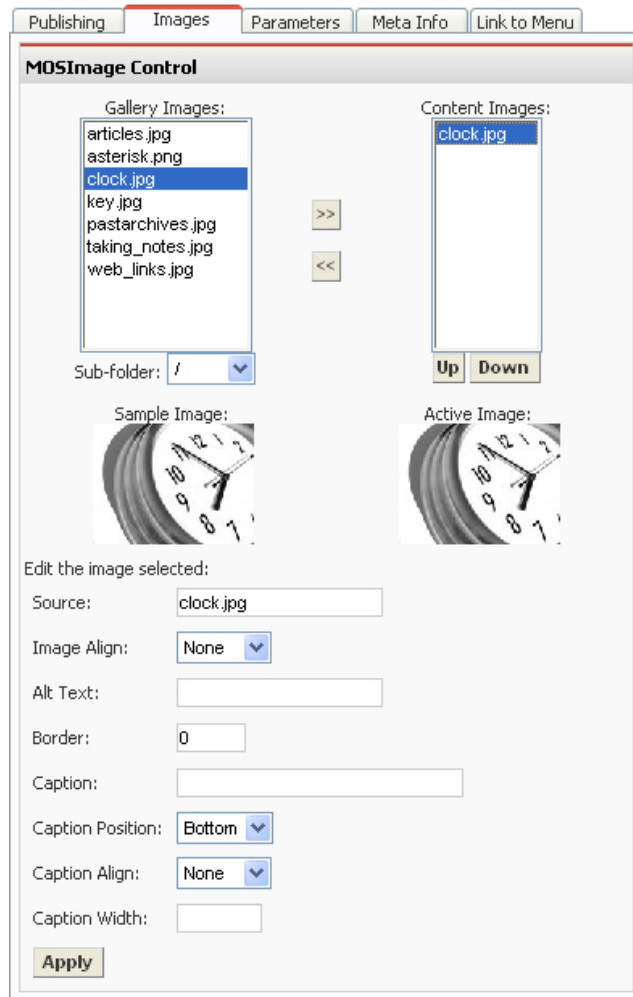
Publishing | Images | Parameters | Meta Info | Link to Menu

MOSImage Control

Gallery Images:
articles.jpg
asterisk.png
clock.jpg
key.jpg
pastarchives.jpg
taking_notes.jpg
web_links.jpg

>>
<<

Content Images:
clock.jpg

Sub-folder: /

Up Down

Sample Image:

Active Image:

Edit the image selected:

Source: clock.jpg

Image Align: None

Alt Text:

Border: 0

Caption:

Caption Position: Bottom

Caption Align: None

Caption Width:

Apply